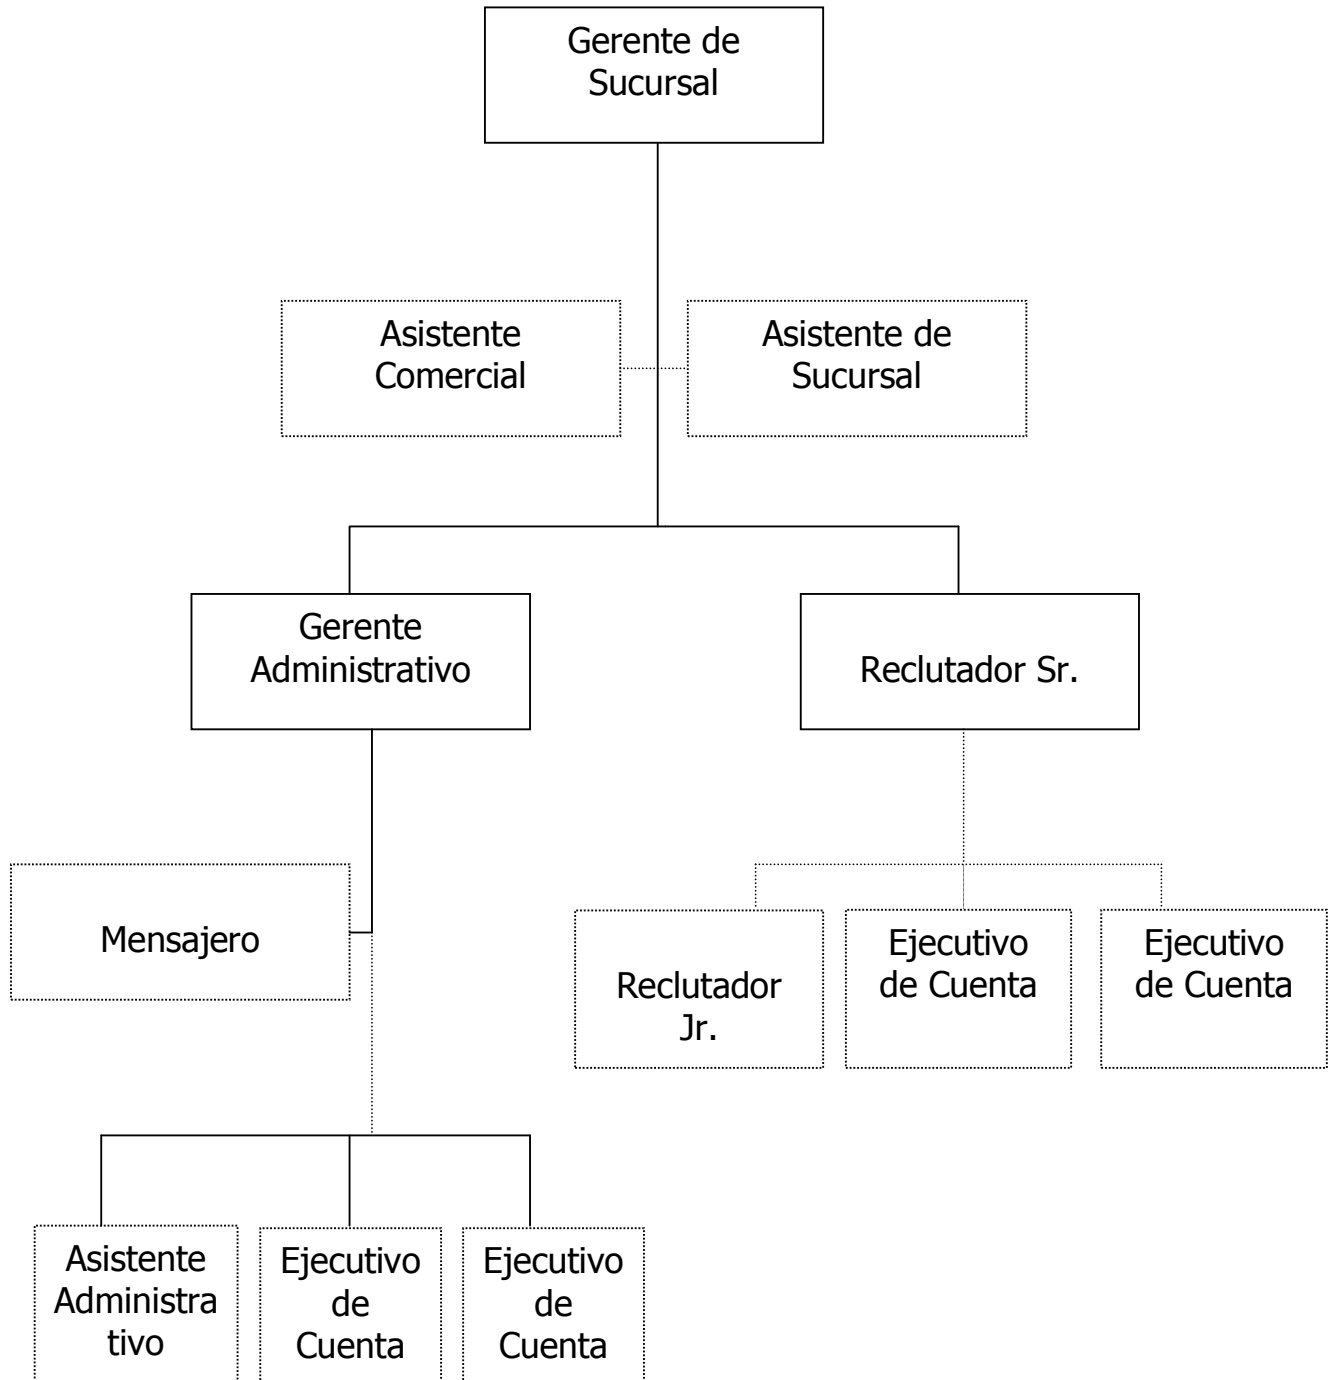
Gerente de Sucursal

Asistente Comercial

Asistente de Sucursal

Gerente Administrativo

Reclutador Sr.

Mensajero

Reclutador Jr.

Ejecutivo de Cuenta

Ejecutivo de Cuenta

Asistente Administra tivo

Ejecutivo de Cuenta

Ejecutivo de Cuenta